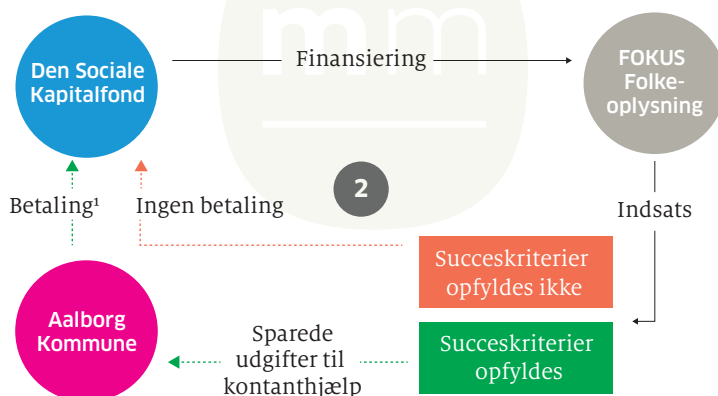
Den Sociale Kapitalfond

Finansiering

FOKUS Folkeoplysning

Betaling$^1$

Ingen betaling

2

Indsats

Succeskriterier opfyldes ikke

Aalborg Kommune

Sparede udgifter til kontanthjælp

Succeskriterier opfyldes